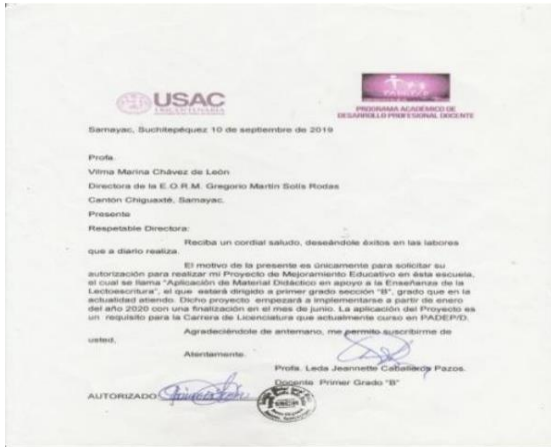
USAC
TRICENTENARIA

PROGRAMA ACADÉMICO DE DESARROLLO PROFESIONAL DOCENTE

Samayac, Suchitepéquez 10 de septiembre de 2019

Profa.

Vilma Marina Chávez de León

Directora de la E.O.R.M. Gregorio Martín Solís Rodas

Cantón Chiguaxté, Samayac.

Presente

Respetable Directora:

Reciba un cordial saludo, deseándole éxitos en las labores que a diario realiza.

El motivo de la presente es únicamente para solicitar su autorización para realizar mi Proyecto de Mejoramiento Educativo en ésta escuela, el cual se llama "Aplicación de Material Didáctico en apoyo a la Enseñanza de la Lectoescritura", el que estará dirigido a primer grado sección "B", grado que en la actualidad atiendo. Dicho proyecto empezará a implementarse a partir de enero del año 2020 con una finalización en el mes de junio. La aplicación del Proyecto es un requisito para la Carrera de Licenciatura que actualmente curso en PADEP/D.

Agradeciéndole de antemano, me permito suscribirme de usted.

Atentamente.

Profa. Leda Jeannette Caballeros Pazos.

Docente Primer Grado "B"

AUTORIZADO